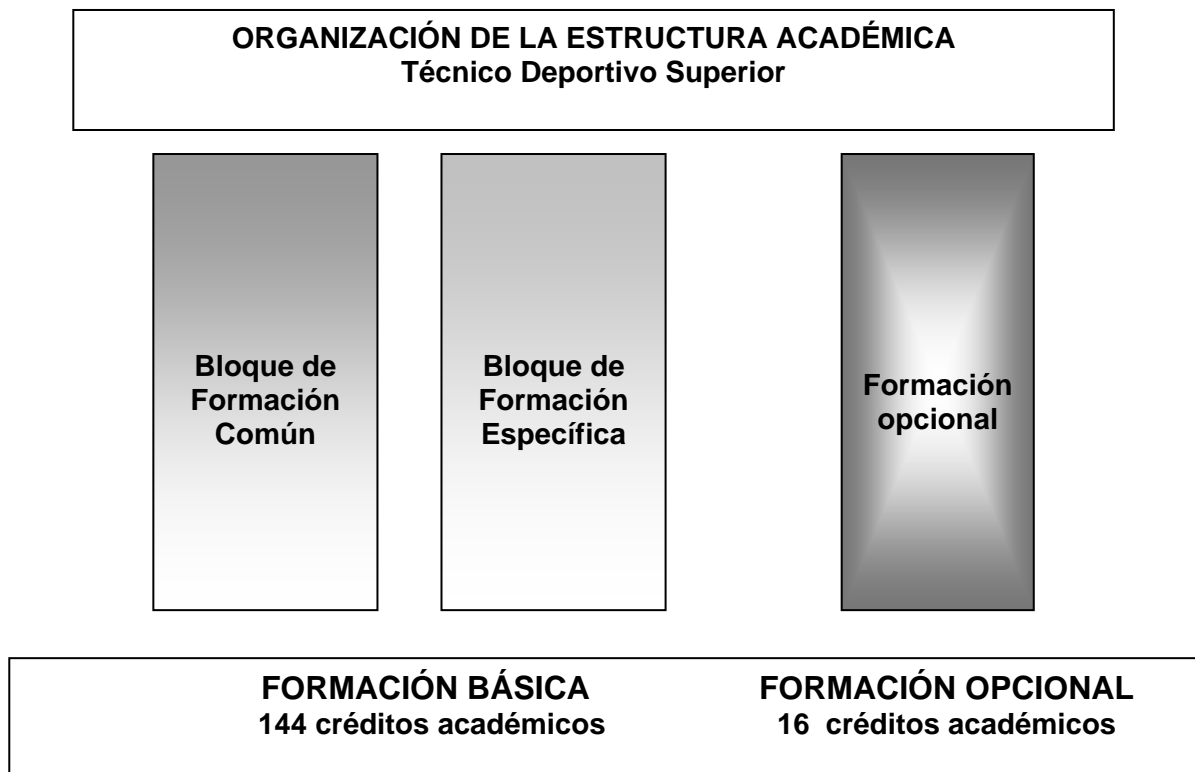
ORGANIZACIÓN DE LA ESTRUCTURA ACADÉMICA
Técnico Deportivo Superior

Bloque de Formación Común

Bloque de Formación Específica

Formación opcional

FORMACIÓN BÁSICA
144 créditos académicos

FORMACIÓN OPCIONAL
16 créditos académicos